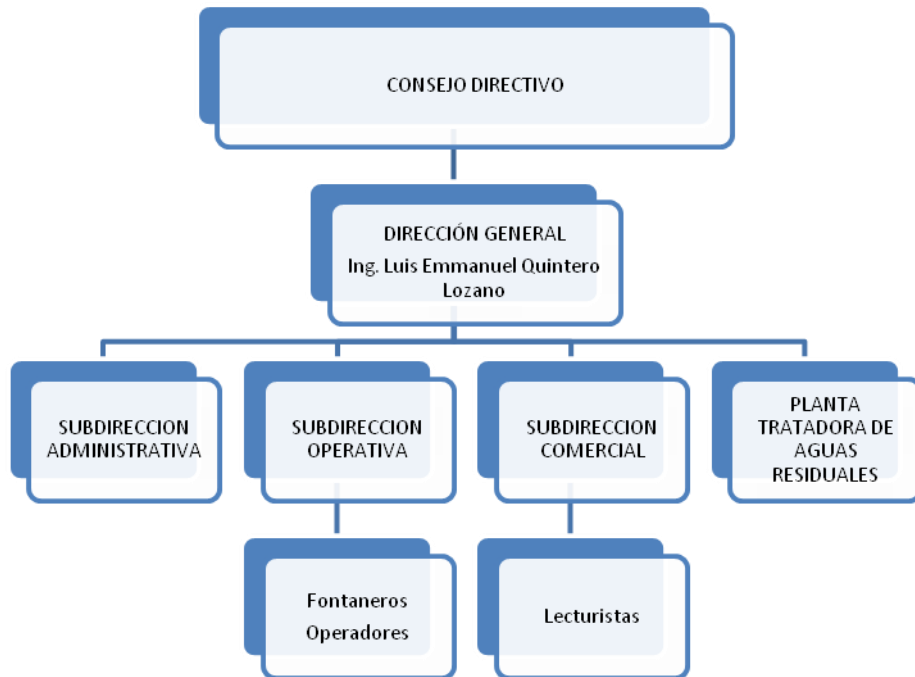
CONSEJO DIRECTIVO

DIRECCIÓN GENERAL
Ing. Luis Emmanuel Quintero Lozano

SUBDIRECCION ADMINISTRATIVA

SUBDIRECCION OPERATIVA

SUBDIRECCION COMERCIAL

PLANTA TRATADORA DE AGUAS RESIDUALES

Fontaneros
Operadores

Lecturistas